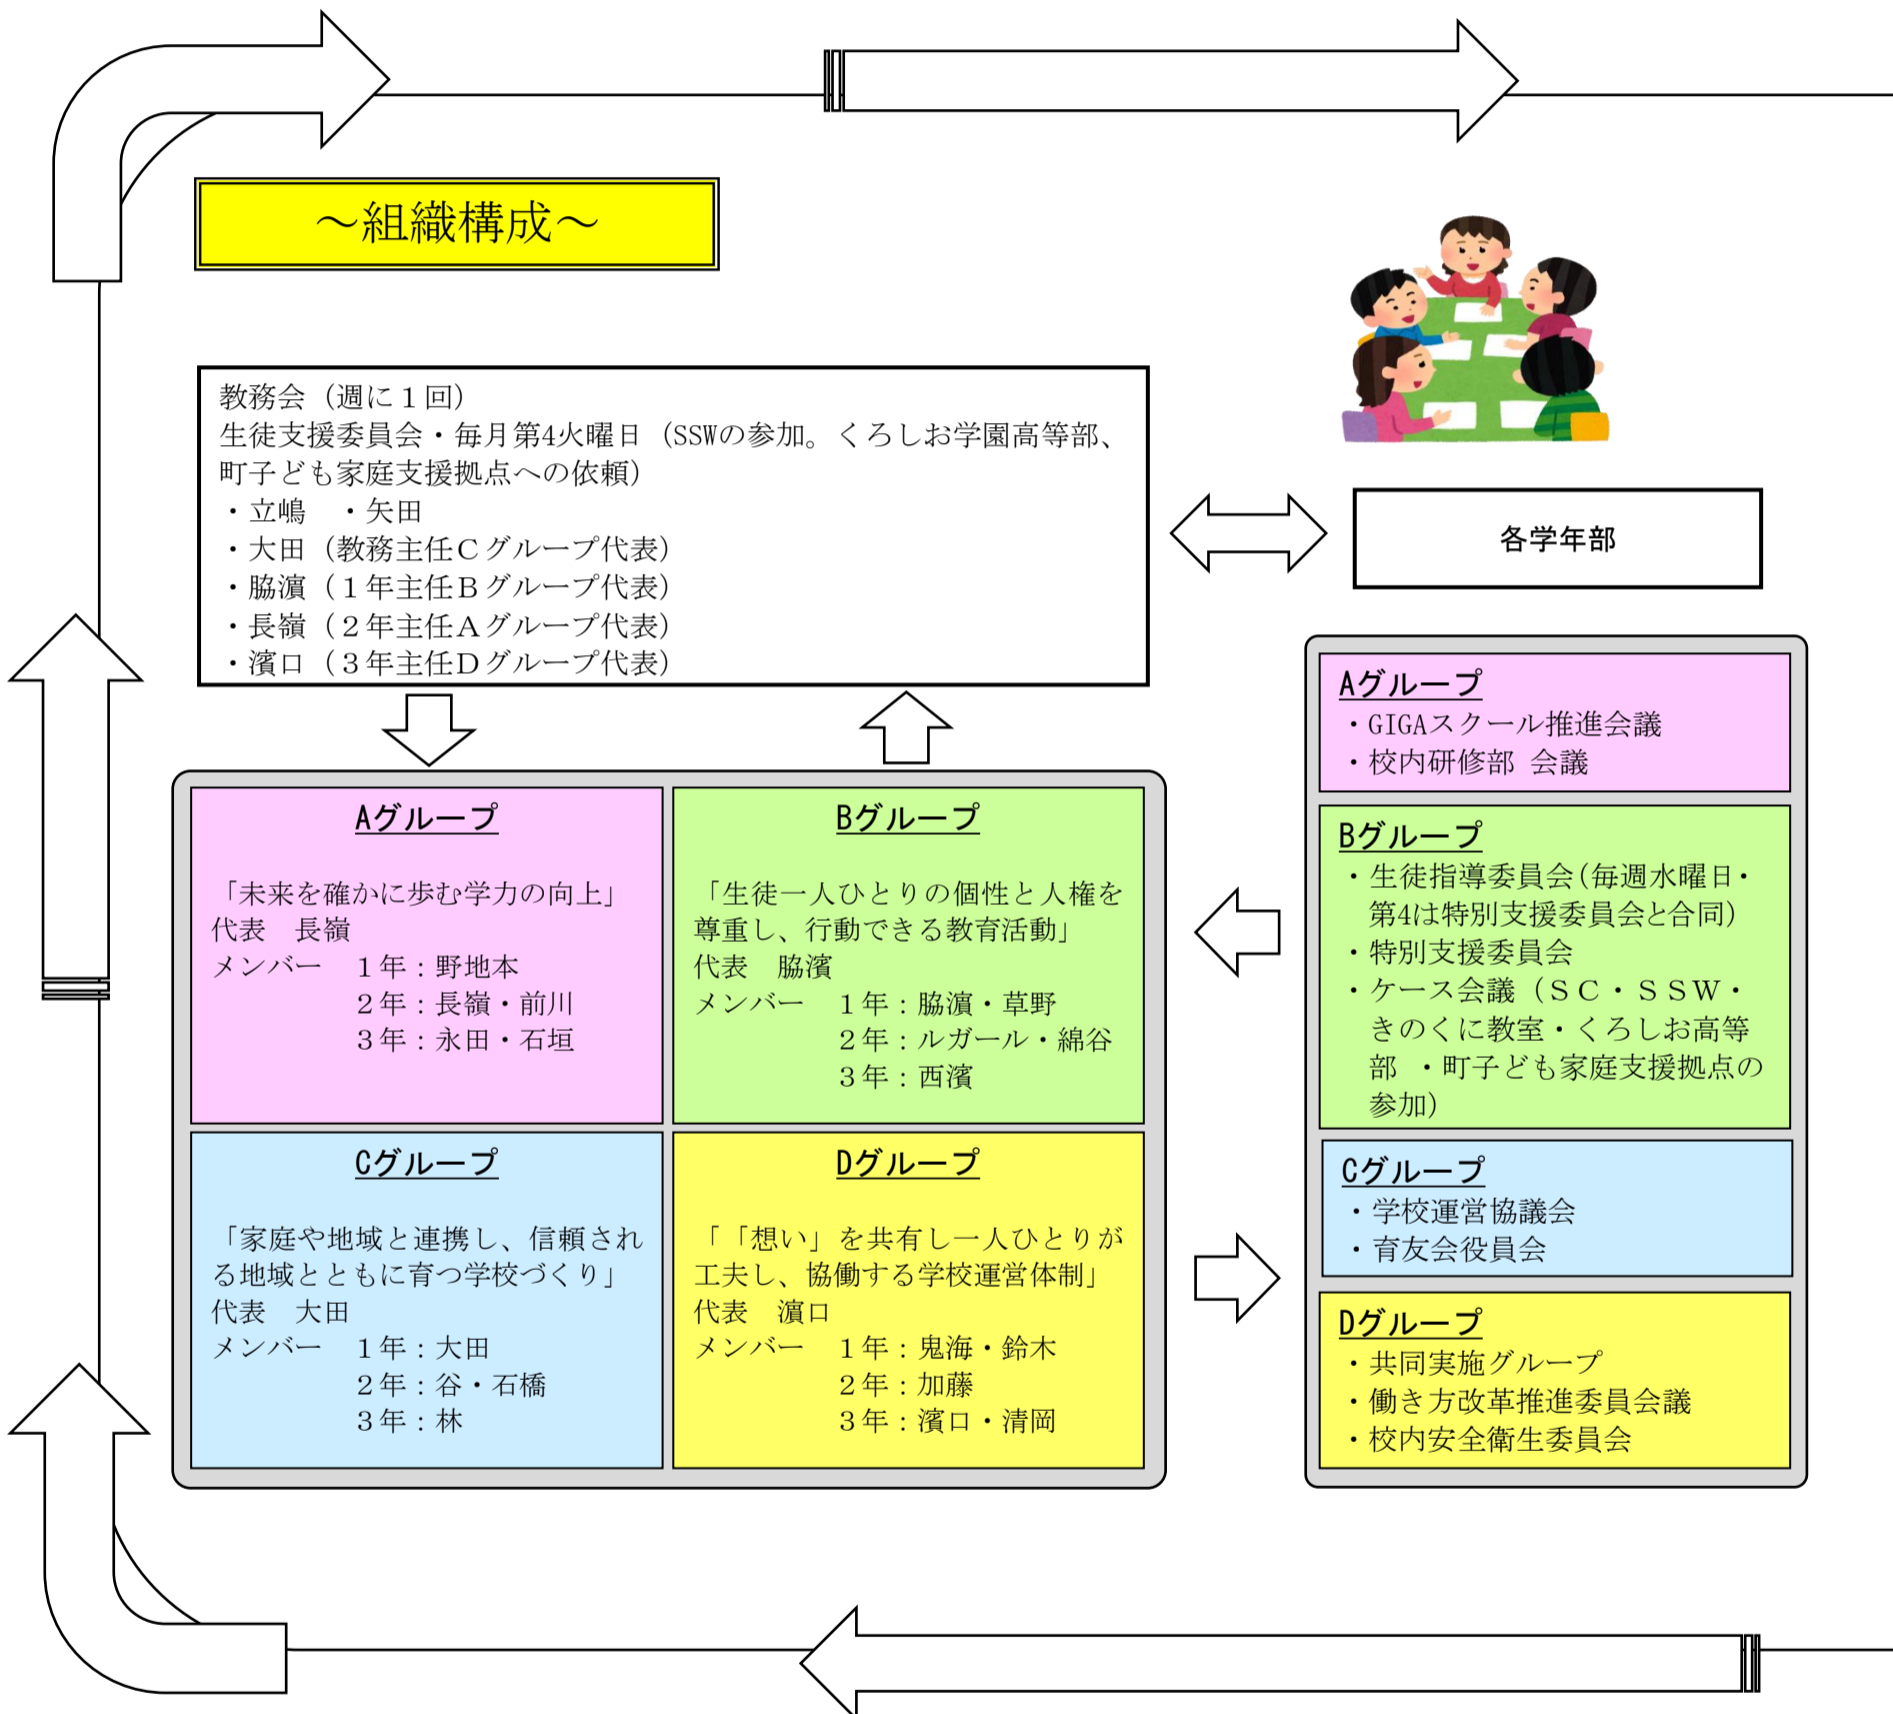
～組織構成～

教務会（週に１回）
生徒支援委員会・毎月第4火曜日（SSWの参加。くろしお学園高等部、町子ども家庭支援拠点への依頼）
・立嶋　・矢田
・大田（教務主任Ｃグループ代表）
・脇濱（１年主任Ｂグループ代表）
・長嶺（２年主任Ａグループ代表）
・濱口（３年主任Ｄグループ代表）

各学年部

Aグループ
「未来を確かに歩む学力の向上」
代表　長嶺
メンバー　１年：野地本
２年：長嶺・前川
３年：永田・石垣

Bグループ
「生徒一人ひとりの個性と人権を尊重し、行動できる教育活動」
代表　脇濱
メンバー　１年：脇濱・草野
２年：ルガール・綿谷
３年：西濱

Cグループ
「家庭や地域と連携し、信頼される地域とともに育つ学校づくり」
代表　大田
メンバー　１年：大田
２年：谷・石橋
３年：林

Dグループ
「「想い」を共有し一人ひとりが工夫し、協働する学校運営体制」
代表　濱口
メンバー　１年：鬼海・鈴木
２年：加藤
３年：濱口・清岡

Aグループ
・GIGAスクール推進会議
・校内研修部 会議

Bグループ
・生徒指導委員会（毎週水曜日・第4は特別支援委員会と合同）
・特別支援委員会
・ケース会議（ＳＣ・ＳＳＷ・きのくに教室・くろしお高等部 ・町子ども家庭支援拠点の参加）

Cグループ
・学校運営協議会
・育友会役員会

Dグループ
・共同実施グループ
・働き方改革推進委員会議
・校内安全衛生委員会